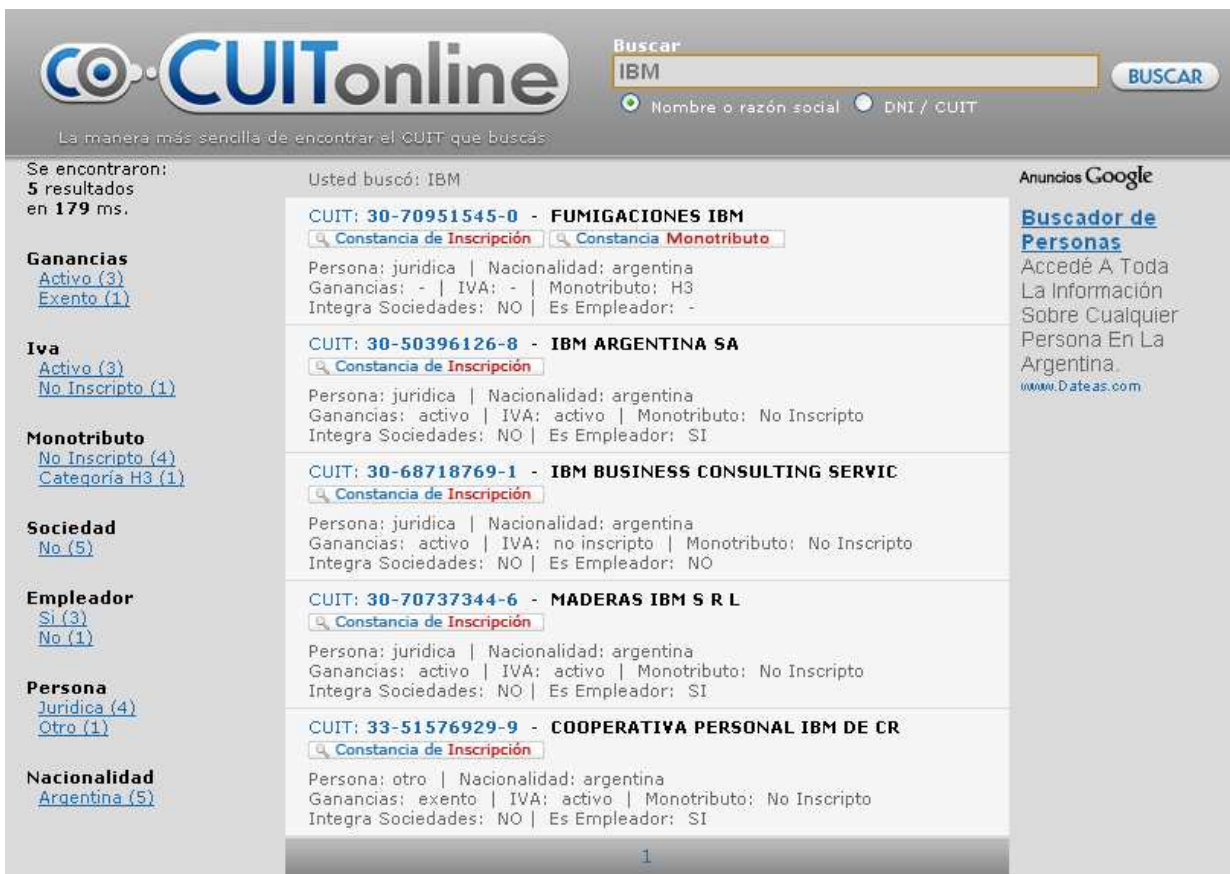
CUITonline

La manera más sencilla de encontrar el CUIT que buscás

Buscar
IBM
BUSCAR
Nombre o razón social DNI / CUIT

Se encontraron: 5 resultados en 179 ms.

Ganancias
Activo (3)
Exento (1)

Iva
Activo (3)
No Inscripto (1)

Monotributo
No Inscripto (4)
Categoría H3 (1)

Sociedad
No (5)

Empleador
Si (3)
No (1)

Persona
Juridica (4)
Otro (1)

Nacionalidad
Argentina (5)

Usted buscó: IBM

CUIT: 30-70951545-0 - FUMIGACIONES IBM
Constancia de Inscripción | Constancia Monotributo
Persona: juridica | Nacionalidad: argentina
Ganancias: - | IVA: - | Monotributo: H3
Integra Sociedades: NO | Es Empleador: -

CUIT: 30-50396126-8 - IBM ARGENTINA SA
Constancia de Inscripción
Persona: juridica | Nacionalidad: argentina
Ganancias: activo | IVA: activo | Monotributo: No Inscripto
Integra Sociedades: NO | Es Empleador: SI

CUIT: 30-68718769-1 - IBM BUSINESS CONSULTING SERVIC
Constancia de Inscripción
Persona: juridica | Nacionalidad: argentina
Ganancias: activo | IVA: no inscripto | Monotributo: No Inscripto
Integra Sociedades: NO | Es Empleador: NO

CUIT: 30-70737344-6 - MADERAS IBM S R L
Constancia de Inscripción
Persona: juridica | Nacionalidad: argentina
Ganancias: activo | IVA: activo | Monotributo: No Inscripto
Integra Sociedades: NO | Es Empleador: SI

CUIT: 33-51576929-9 - COOPERATIVA PERSONAL IBM DE CR
Constancia de Inscripción
Persona: otro | Nacionalidad: argentina
Ganancias: exento | IVA: activo | Monotributo: No Inscripto
Integra Sociedades: NO | Es Empleador: SI

1

Anuncios Google

Buscador de Personas
Accedé A Toda La Información Sobre Cualquier Persona En La Argentina.
www.Dateas.com